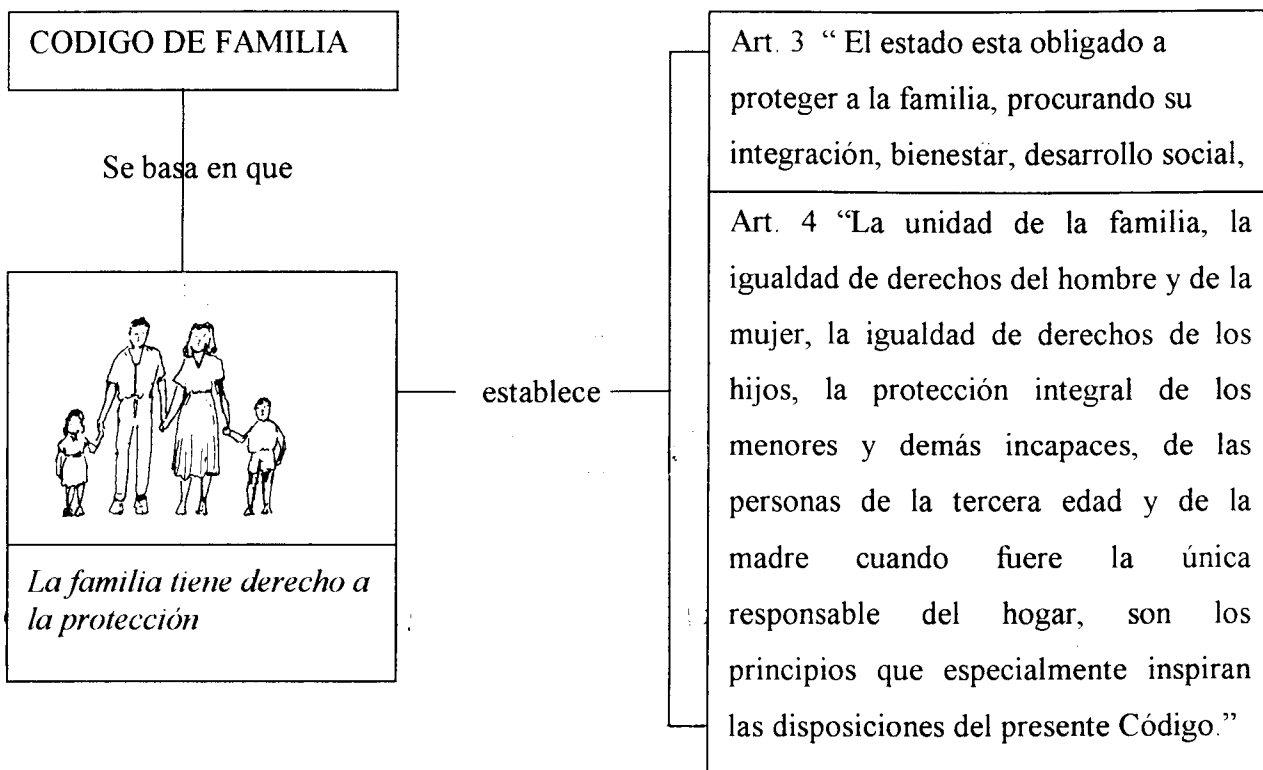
CODIGO DE FAMILIA

Se basa en que

La familia tiene derecho a la protección

establece

Art. 3 " El estado esta obligado a proteger a la familia, procurando su integración, bienestar, desarrollo social,

Art. 4 "La unidad de la familia, la igualdad de derechos del hombre y de la mujer, la igualdad de derechos de los hijos, la protección integral de los menores y demás incapaces, de las personas de la tercera edad y de la madre cuando fuere la única responsable del hogar, son los principios que especialmente inspiran las disposiciones del presente Código."